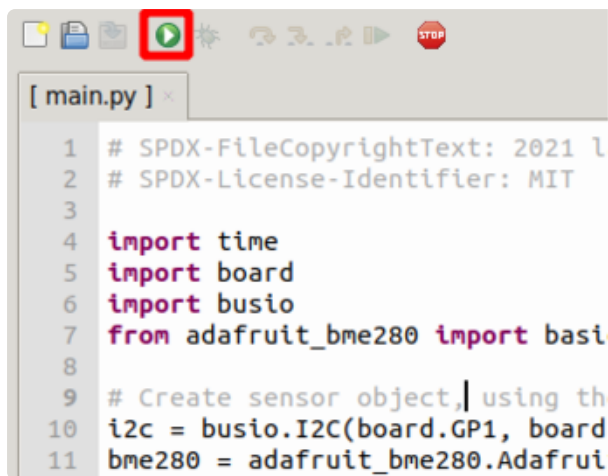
STOP

[ main.py ] ×

1 # SPDX-FileCopyrightText: 2021 l
2 # SPDX-License-Identifier: MIT
3
4 import time
5 import board
6 import busio
7 from adafruit_bme280 import basi
8
9 # Create sensor object, using th
10 i2c = busio.I2C(board.GP1, board
11 bme280 = adafruit_bme280.Adafrui